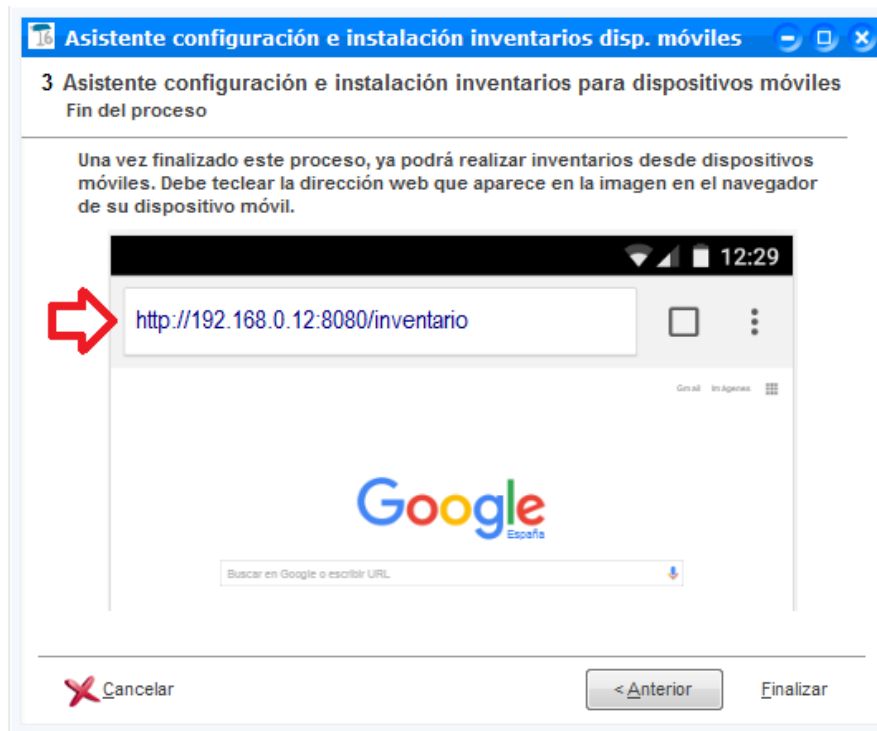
16 Asistente configuración e instalación inventarios disp. móviles

3 Asistente configuración e instalación inventarios para dispositivos móviles
Fin del proceso

Una vez finalizado este proceso, ya podrá realizar inventarios desde dispositivos móviles. Debe teclear la dirección web que aparece en la imagen en el navegador de su dispositivo móvil.

12:29

http://192.168.0.12:8080/inventario

Gmail Imágenes

Google
España

Buscar en Google o escribir URL

Cancelar

< Anterior

Finalizar